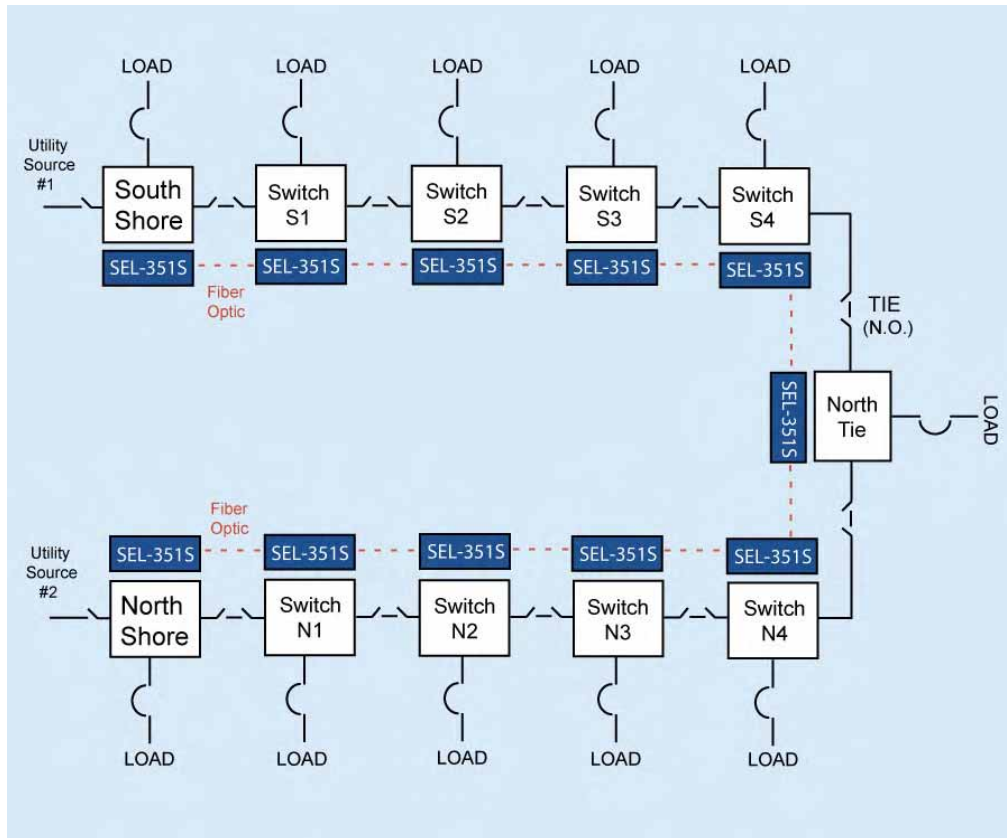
LOAD
LOAD
LOAD
LOAD
LOAD

Utility Source #1

South Shore
Switch S1
Switch S2
Switch S3
Switch S4

SEL-351S
SEL-351S
SEL-351S
SEL-351S
SEL-351S

Fiber Optic

TIE (N.O.)

SEL-351S

North Tie

LOAD

Fiber Optic

Utility Source #2

SEL-351S
SEL-351S
SEL-351S
SEL-351S
SEL-351S

North Shore
Switch N1
Switch N2
Switch N3
Switch N4

LOAD
LOAD
LOAD
LOAD
LOAD